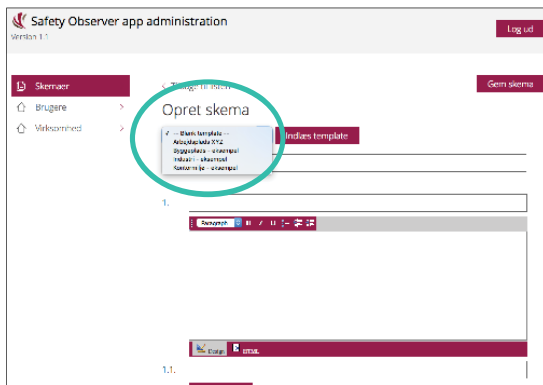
Safety Observer app administration
Version 1.1

Log ud

Skemaer
Brugere
Virksomhed

< Tilbage til listen

Gem skema

Opret skema

✓ -- Blank template --
Arbejdsplads XYZ
Byggeplads - eksempel
Industri - eksempel
Kontormiljø - eksempel

Indlæs template

1.

Paragraph B I U

Design HTML

1.1.